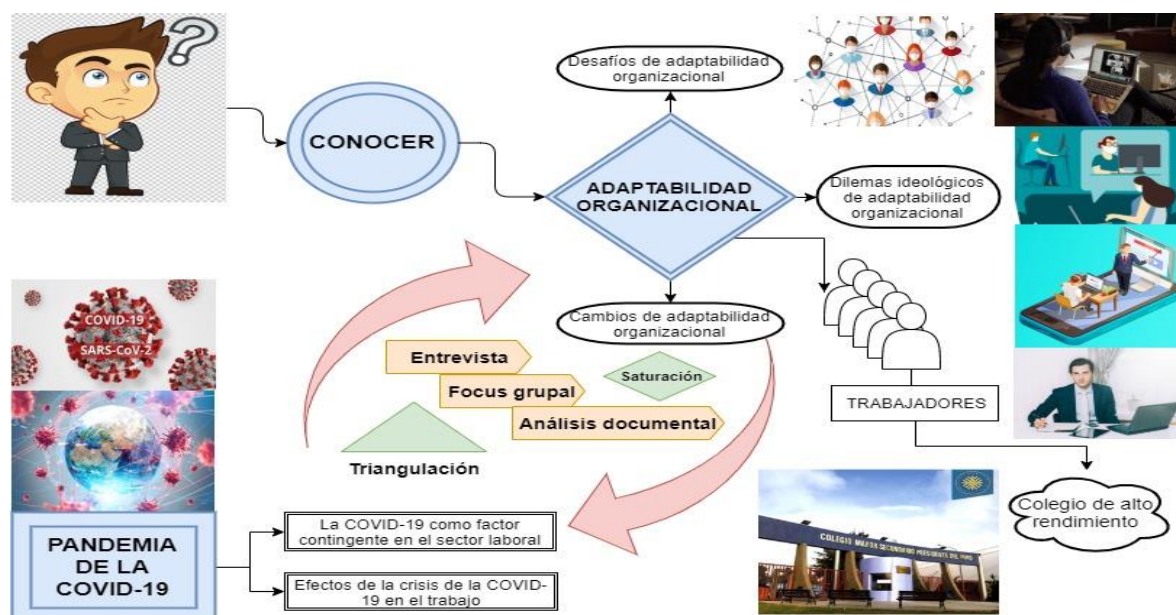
CONOCER

Desafíos de adaptabilidad organizacional

ADAPTABILIDAD ORGANIZACIONAL

Dilemas ideológicos de adaptabilidad organizacional

Cambios de adaptabilidad organizacional

COVID-19
SARS-CoV-2

Entrevista

Focus grupal

Análisis documental

Saturación

Triangulación

TRABAJADORES

Colegio de alto rendimiento

COLEGIO MILITAR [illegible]

PANDEMIA DE LA COVID-19

La COVID-19 como factor contingente en el sector laboral

Efectos de la crisis de la COVID-19 en el trabajo